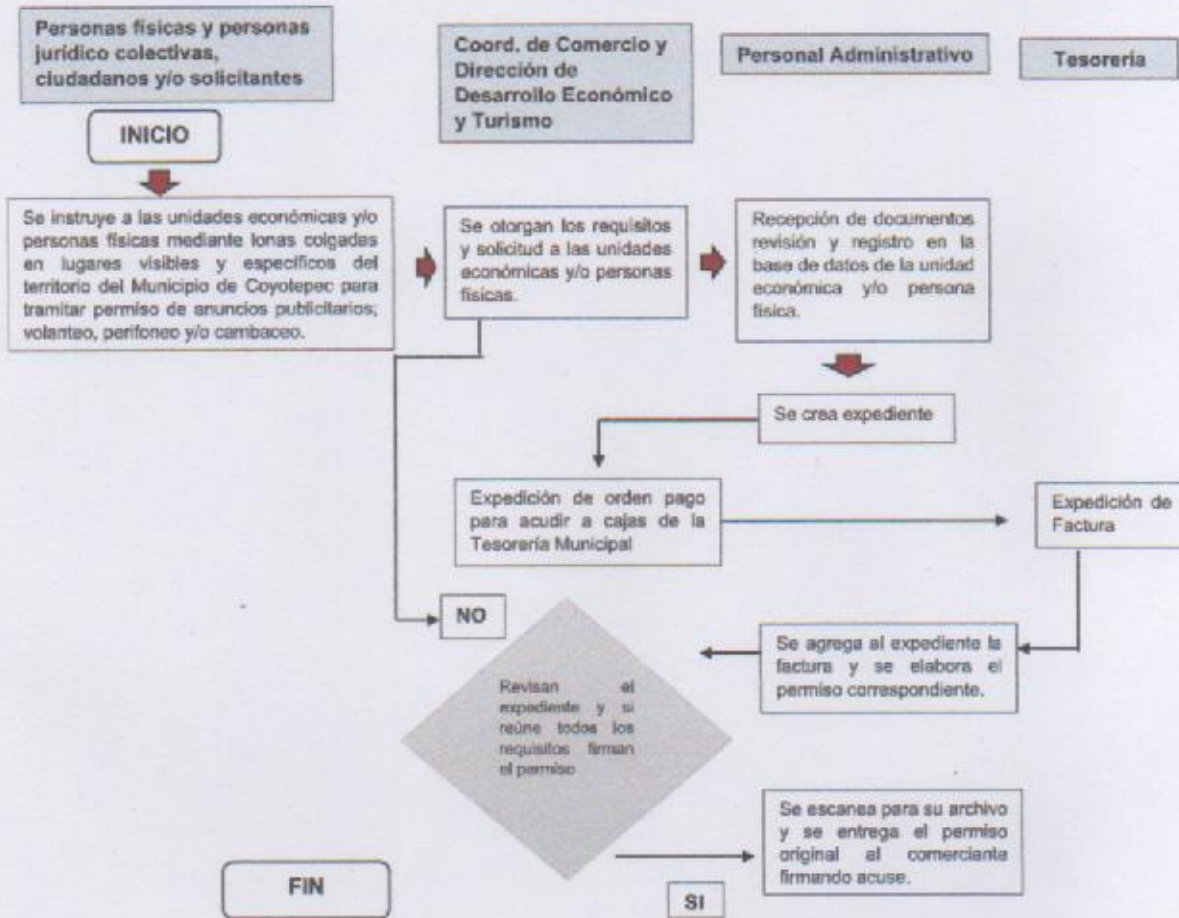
Personas físicas y personas jurídico colectivas, ciudadanos y/o solicitantes

Coord. de Comercio y Dirección de Desarrollo Económico y Turismo

Personal Administrativo

Tesorería

INICIO

Se instruye a las unidades económicas y/o personas físicas mediante lonas colgadas en lugares visibles y específicos del territorio del Municipio de Coyotepec para tramitar permiso de anuncios publicitarios; volanteo, perifoneo y/o cambaceo.

Se otorgan los requisitos y solicitud a las unidades económicas y/o personas físicas.

Recepción de documentos revisión y registro en la base de datos de la unidad económica y/o persona física.

Se crea expediente

Expedición de orden pago para acudir a cajas de la Tesorería Municipal

Expedición de Factura

NO

Se agrega al expediente la factura y se elabora el permiso correspondiente.

Revisan el expediente y si reúne todos los requisitos firman el permiso

Se escanea para su archivo y se entrega el permiso original al comercianta firmando acuse.

FIN

SI